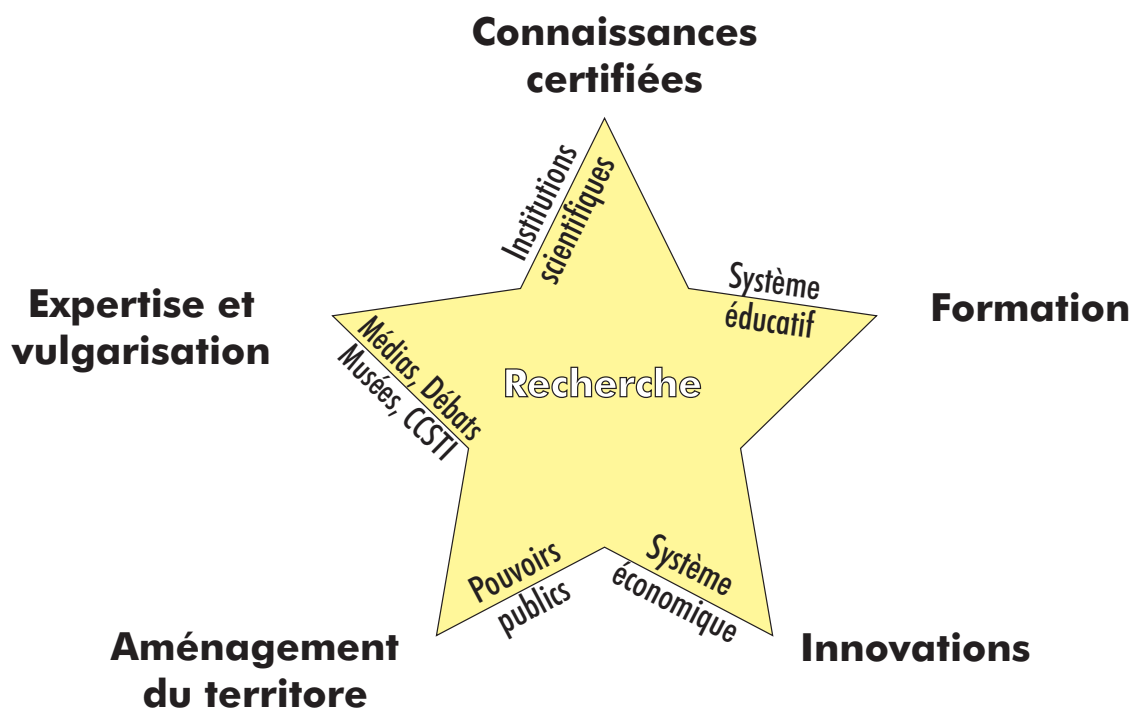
Connaissances certifiées

Institutions scientifiques

Expertise et vulgarisation

Système éducatif

Formation

Médias, Débats
Musées, CCSTI

Recherche

Pouvoirs publics

Système économique

Aménagement du territore

Innovations